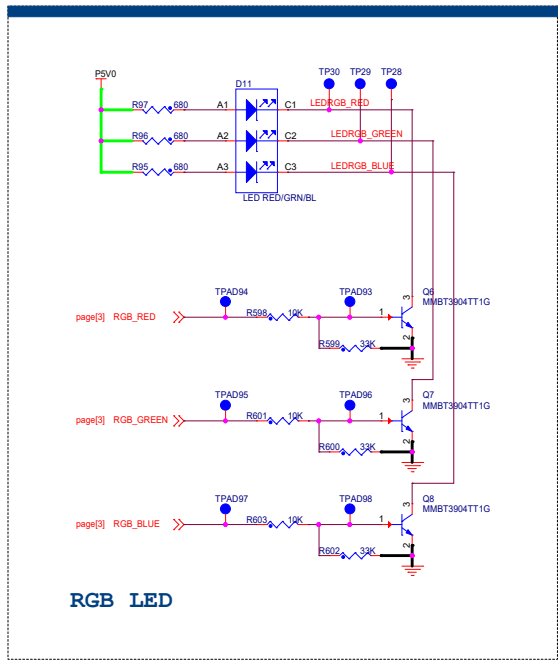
P5V0

R97 680
R96 680
R95 680

D11
A1 C1
A2 C2
A3 C3
LED RED/GRN/BL

TP30 TP29 TP28
LEDRGB_RED
LEDRGB_GREEN
LEDRGB_BLUE

TPAD94
TPAD93
page[3] RGB_RED
R598 10K
1
3
2
R599 33K
Q6
MMBT3904TT1G

TPAD95
TPAD96
page[3] RGB_GREEN
R601 10K
1
3
2
R600 33K
Q7
MMBT3904TT1G

TPAD97
TPAD98
page[3] RGB_BLUE
R603 10K
1
3
2
R602 33K
Q8
MMBT3904TT1G

RGB LED